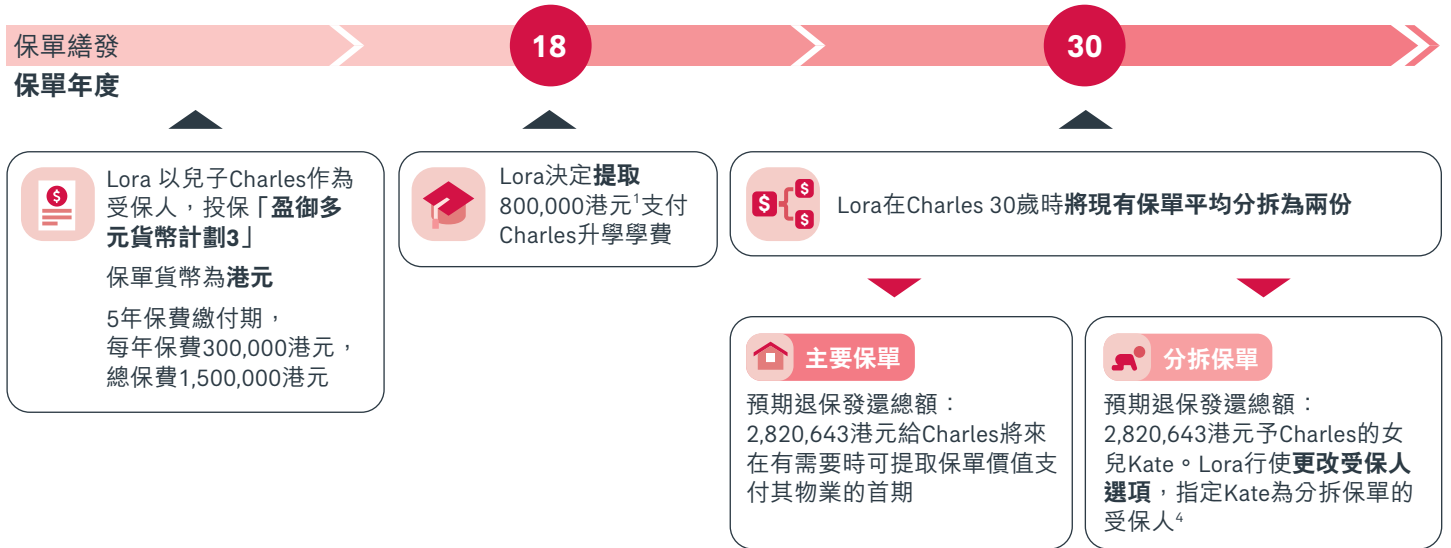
保單繕發

保單年度

18

30

Lora 以兒子Charles作為受保人，投保「盈御多元貨幣計劃3」

保單貨幣為港元

5年保費繳付期，每年保費300,000港元，總保費1,500,000港元

Lora決定提取800,000港元$^1$支付Charles升學學費

Lora在Charles 30歲時將現有保單平均分拆為兩份

主要保單

預期退保發還總額：2,820,643港元給Charles將來在有需要時可提取保單價值支付其物業的首期

分拆保單

預期退保發還總額：2,820,643港元予Charles的女兒Kate。Lora行使更改受保人選項，指定Kate為分拆保單的受保人$^4$